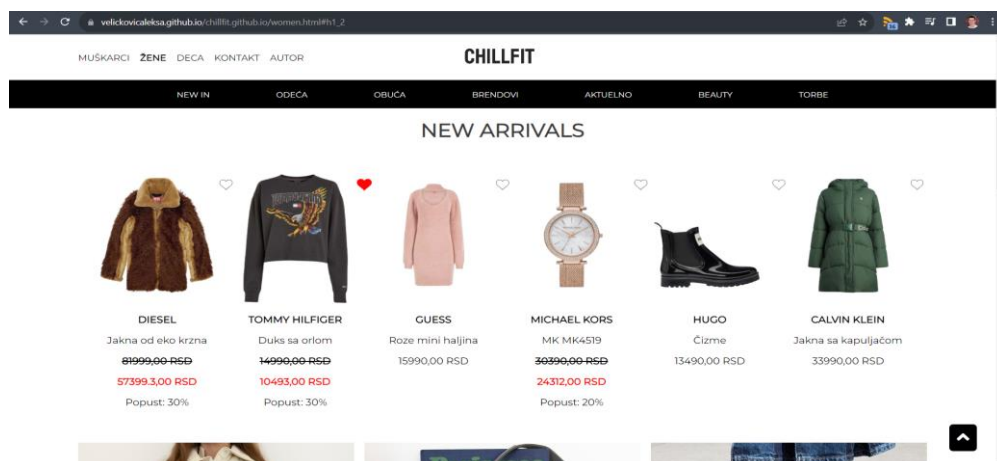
velickovicaleksa.github.io/chillfit.github.io/women.html#h1_2

MUŠKARCI ŽENE DECA KONTAKT AUTOR

CHILLFIT

NEW IN ODEĆA OBUĆA BRENDOVI AKTUELNO BEAUTY TORBE

NEW ARRIVALS

DIESEL
Jakna od eko krzna
~~81999,00 RSD~~
57399,3,00 RSD
Popust: 30%

TOMMY HILFIGER
Duks sa orlom
~~14990,00 RSD~~
10493,00 RSD
Popust: 30%

GUESS
Roze mini haljina
15990,00 RSD

MICHAEL KORS
MK MK4519
~~30390,00 RSD~~
24312,00 RSD
Popust: 20%

HUGO
Čizme
13490,00 RSD

CALVIN KLEIN
Jakna sa kapuljačom
33990,00 RSD